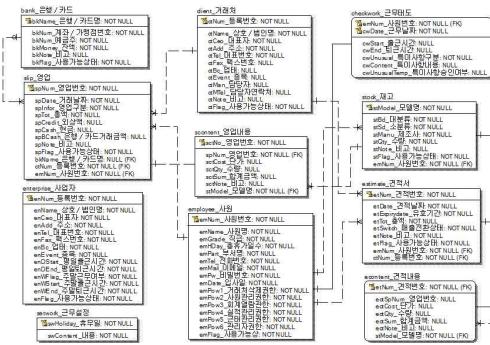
bank_은행 / 카드
bkName_은행 / 카드명: NOT NULL
bkNum_계좌 / 가맹점번호: NOT NULL
bkTel_매출처: NOT NULL
bkMoney_잔액: NOT NULL
bkNote_비고: NULL
bkFlag_사용가능상태: NOT NULL

client_거래처
ctNum_등록번호: NOT NULL
ctName_상호 / 법인명: NOT NULL
ctCeo_대표자: NOT NULL
ctAdd_주소: NOT NULL
ctTel_대표번호: NOT NULL
ctFax_팩스번호: NULL
ctEc_업태: NOT NULL
ctEvent_종목: NULL
ctMan_담당자: NULL
ctMTel_담당자연락처: NULL
ctNote_비고: NULL
ctFlag_사용가능상태: NOT NULL

checkwork_근무일보
cwNum_사원번호: NOT NULL (FK)
cwDate_근무일자: NOT NULL
cwStart_출근시간: NULL
cwEnd_퇴근시간: NULL
cwUnusual_특이사항구분: NOT NULL
cwContent_특이사항내용: NULL
cwUnusual Term_특이사항승인여부: NULL

slip_영업
spNum_영업번호: NOT NULL
spDate_거래날짜: NOT NULL
spIndex_영업구분: NOT NULL
spTot_총액: NOT NULL
spCredit_외상액: NOT NULL
spCash_현금: NULL
spBCash_은행 / 카드거래금액: NULL
spNote_비고: NULL
spFlag_사용가능상태: NOT NULL
bkName_은행 / 카드명: NOT NULL (FK)
ctNum_등록번호: NOT NULL (FK)
emNum_사원번호: NOT NULL (FK)

stock_재고
stModel_모델명: NOT NULL
stBd_대분류: NOT NULL
stSd_소분류: NOT NULL
stMarn_제조사: NOT NULL
stQty_수량: NOT NULL
stNote_비고: NULL
stFlag_사용가능상태: NOT NULL
emNum_사원번호: NOT NULL

scontent_영업내용
spNo_영업번호: NOT NULL
spNum_영업번호: NOT NULL (FK)
scCost_단가: NOT NULL
scQty_수량: NOT NULL
scSum_합계금액: NOT NULL
scNote_비고: NULL
stModel_모델명: NOT NULL (FK)

enterprise_사업자
enNum_등록번호: NOT NULL
enName_상호 / 법인명: NOT NULL
enCeo_대표자: NOT NULL
enAdd_주소: NOT NULL
enTel_대표번호: NOT NULL
enFax_팩스번호: NULL
enEc_업태: NOT NULL
enEvent_종목: NOT NULL
enOStart_영업출근시간: NOT NULL
enOEnd_영업퇴근시간: NOT NULL
enWFlag_주말근무여부: NOT NULL
enWStart_주말출근시간: NOT NULL
enWEnd_주말퇴근시간: NOT NULL
enFlag_사용가능상태: NOT NULL

estimate_견적서
esNum_견적번호: NOT NULL
esDate_견적날짜: NOT NULL
esExpirydate_유효기간: NOT NULL
esTot_총액: NOT NULL
esSwitch_판매전환상태: NOT NULL
esNote_비고: NULL
esFlag_사용가능상태: NOT NULL
ctNum_등록번호: NOT NULL (FK)
emNum_사원번호: NOT NULL (FK)

employee_사원
emNum_사원번호: NOT NULL
emName_사원명: NOT NULL
emGrade_직급: NOT NULL
emPDay_출생일: NOT NULL
emPart_부서명: NOT NULL
emTel_연락처: NOT NULL
emMail_메일: NOT NULL
emPw_비밀번호: NOT NULL
emDate_입사일: NOT NULL
emPow1_기업정보권한: NOT NULL
emPow2_사원관리권한: NOT NULL
emPow3_회계업무권한: NOT NULL
emPow4_설정관리권한: NOT NULL
emPow5_관리자권한: NOT NULL
emPow6_관리자권한: NOT NULL
emFlag_사용가능상태: NOT NULL

setwork_근무설정
swHoliday_휴무일: NOT NULL
swContent_내용: NOT NULL

econtent_견적내용
esNum_견적번호: NOT NULL (FK)
estSpNum_영업번호: NOT NULL
ecCost_단가: NOT NULL
ecQty_수량: NOT NULL
ecSum_합계금액: NOT NULL
ecNote_비고: NULL
stModel_모델명: NOT NULL (FK)